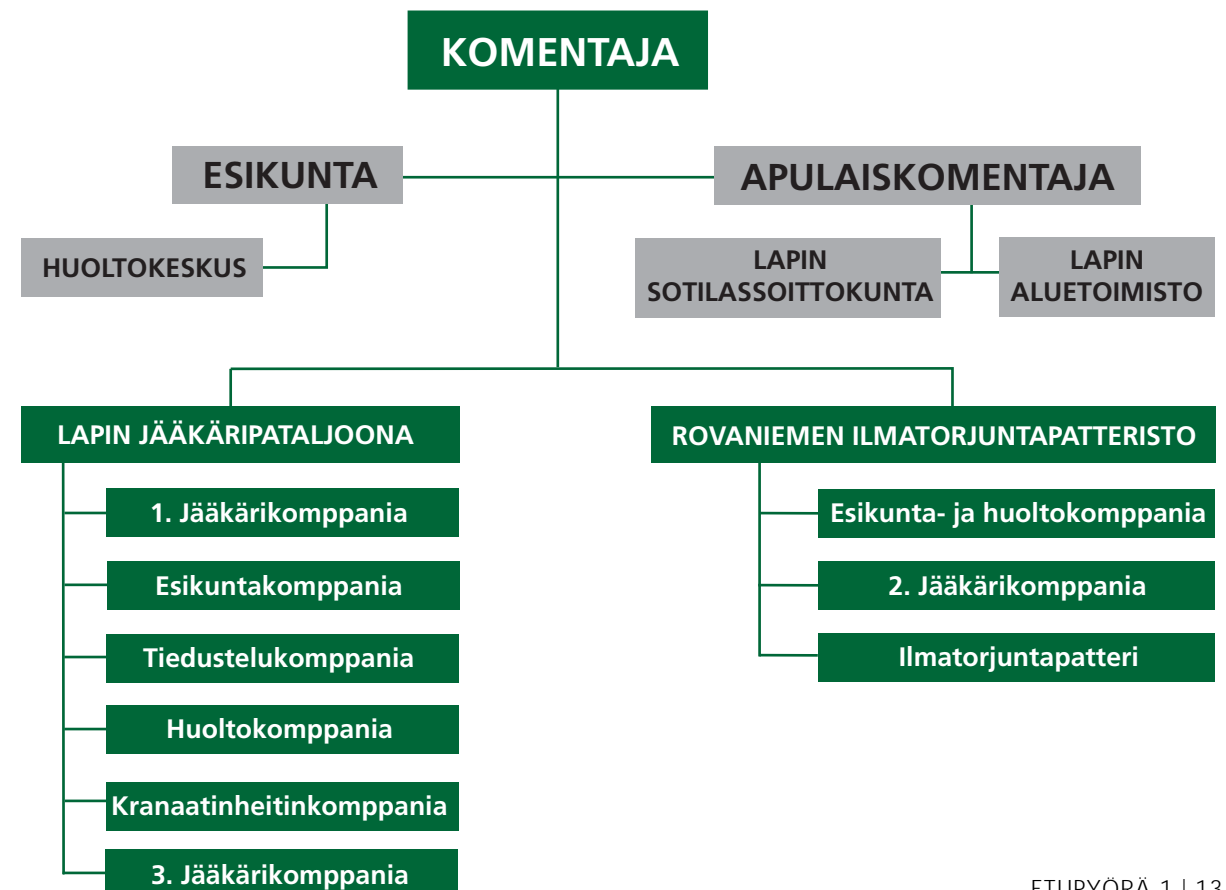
KOMENTAJA

ESIKUNTA

APULAISKOMENTAJA

HUOLTOKESKUS

LAPIN SOTILASSOITTOKUNTA

LAPIN ALUETOIMISTO

LAPIN JÄÄKÄRIPATALJOONA

1. Jääkärikomppania

Esikuntakomppania

Tiedustelukomppania

Huoltokomppania

Kranaatinheitinkomppania

3. Jääkärikomppania

ROVANIEMEN ILMATORJUNTAPATTERISTO

Esikunta- ja huoltokomppania

2. Jääkärikomppania

Ilmatorjuntapatteri

ETUPYÖRÄ 1 | 13